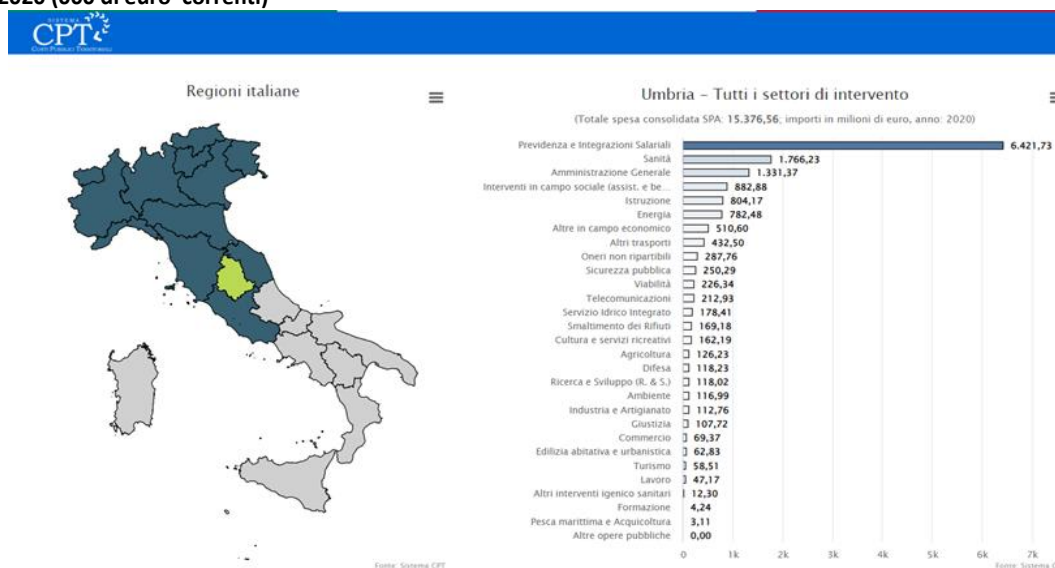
2020 (000 di euro correnti)

SISTEMA CPT CONTI PUBBLICI TERRITORIALI

Regioni italiane

≡

Fonte: Sistema CPT

Umbria - Tutti i settori di intervento

≡

(Totale spesa consolidata SPA: 15.376,56; importi in milioni di euro, anno: 2020)

| Settore | Importo |
|---|---|
| Previdenza e Integrazioni Salariali | 6.421,73 |
| Sanità | 1.766,23 |
| Amministrazione Generale | 1.331,37 |
| Interventi in campo sociale (assist. e be... | 882,88 |
| Istruzione | 804,17 |
| Energia | 782,48 |
| Altre in campo economico | 510,60 |
| Altri trasporti | 432,50 |
| Oneri non ripartibili | 287,76 |
| Sicurezza pubblica | 250,29 |
| Viabilità | 226,34 |
| Telecomunicazioni | 212,93 |
| Servizio Idrico Integrato | 178,41 |
| Smaltimento dei Rifiuti | 169,18 |
| Cultura e servizi ricreativi | 162,19 |
| Agricoltura | 126,23 |
| Difesa | 118,23 |
| Ricerca e Sviluppo (R. & S.) | 118,02 |
| Ambiente | 116,99 |
| Industria e Artigianato | 112,76 |
| Giustizia | 107,72 |
| Commercio | 69,37 |
| Edilizia abitativa e urbanistica | 62,83 |
| Turismo | 58,51 |
| Lavoro | 47,17 |
| Altri interventi igenico sanitari | 12,30 |
| Formazione | 4,24 |
| Pesca marittima e Acquicoltura | 3,11 |
| Altre opere pubbliche | 0,00 |

0 1k 2k 3k 4k 5k 6k 7k

Fonte: Sistema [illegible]